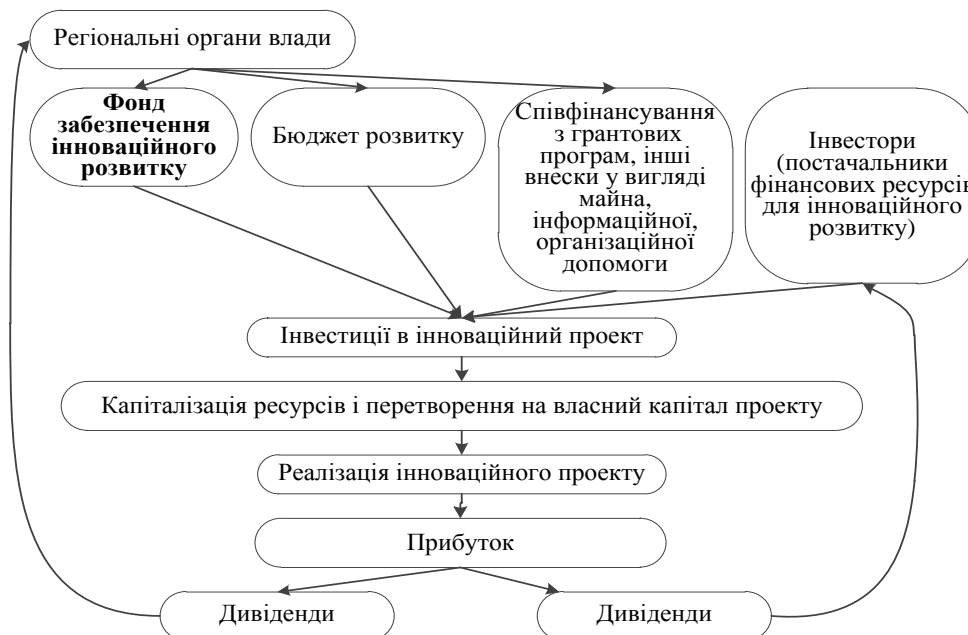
Регіональні органи влади

Фонд забезпечення інноваційного розвитку

Бюджет розвитку

Співфінансування з грантових програм, інші внески у вигляді майна, інформаційної, організаційної допомоги

Інвестори (постачальники фінансових ресурсів для інноваційного розвитку)

Інвестиції в інноваційний проект

Капіталізація ресурсів і перетворення на власний капітал проекту

Реалізація інноваційного проекту

Прибуток

Дивіденди

Дивіденди